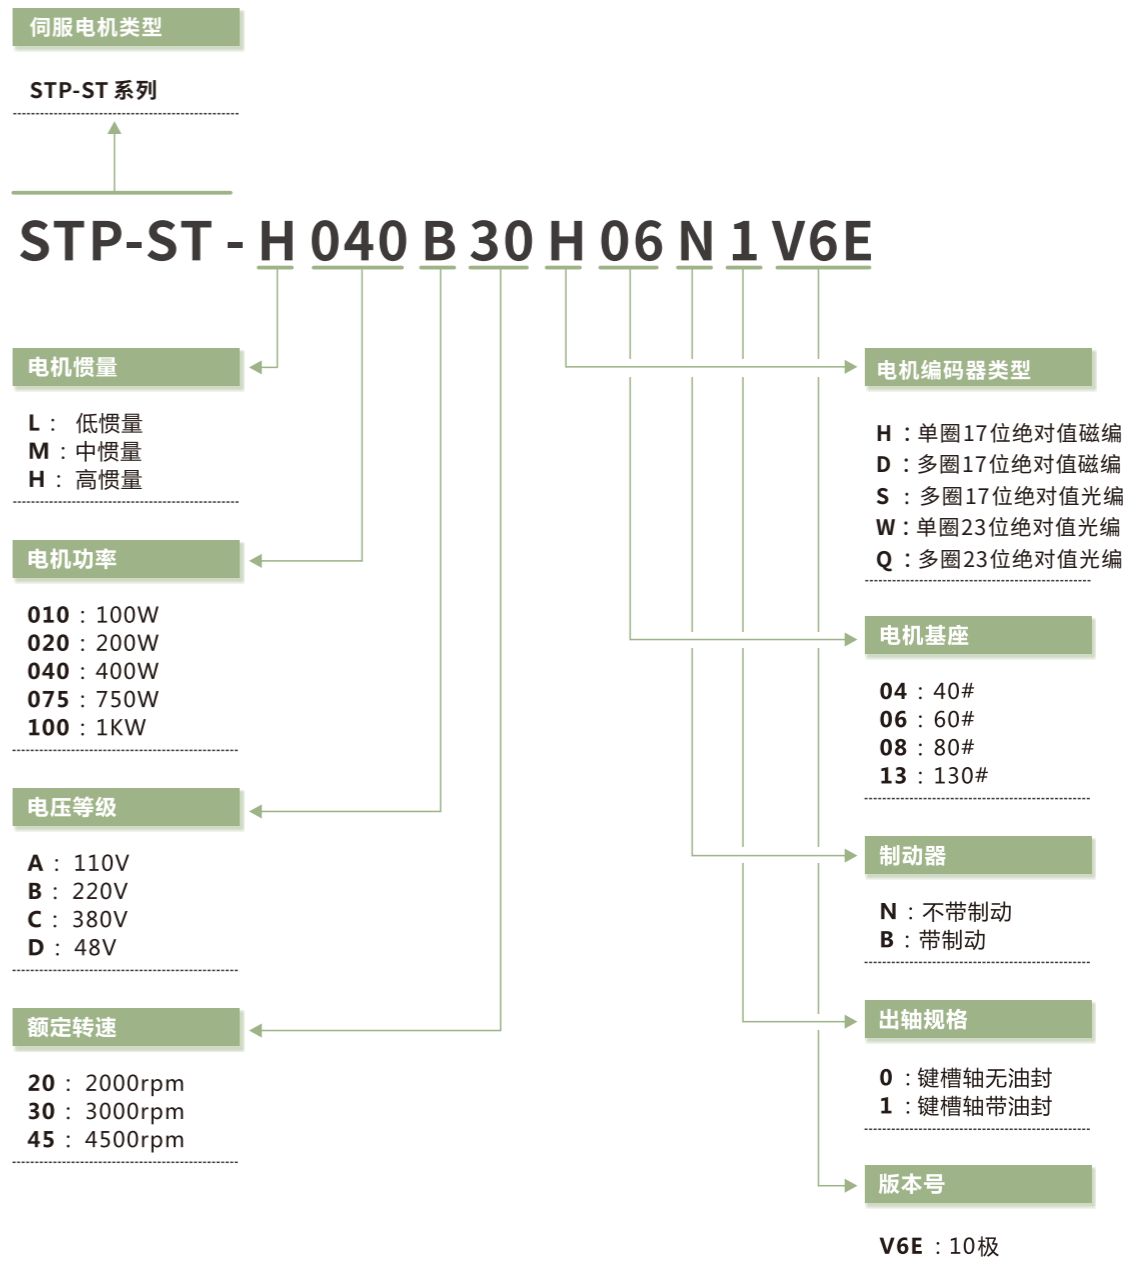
伺服电机类型

STP-ST 系列

STP-ST - H 040 B 30 H 06 N 1 V6E

电机惯量

L： 低惯量
M：中惯量
H： 高惯量

电机功率

010：100W
020：200W
040：400W
075：750W
100：1KW

电压等级

A： 110V
B： 220V
C： 380V
D： 48V

额定转速

20： 2000rpm
30： 3000rpm
45： 4500rpm

电机编码器类型

H ：单圈17位绝对值磁编
D ：多圈17位绝对值磁编
S ：多圈17位绝对值光编
W：单圈23位绝对值光编
Q ：多圈23位绝对值光编

电机基座

04：40#
06：60#
08：80#
13：130#

制动器

N ：不带制动
B ：带制动

出轴规格

0 ：键槽轴无油封
1 ：键槽轴带油封

版本号

V6E ：10极